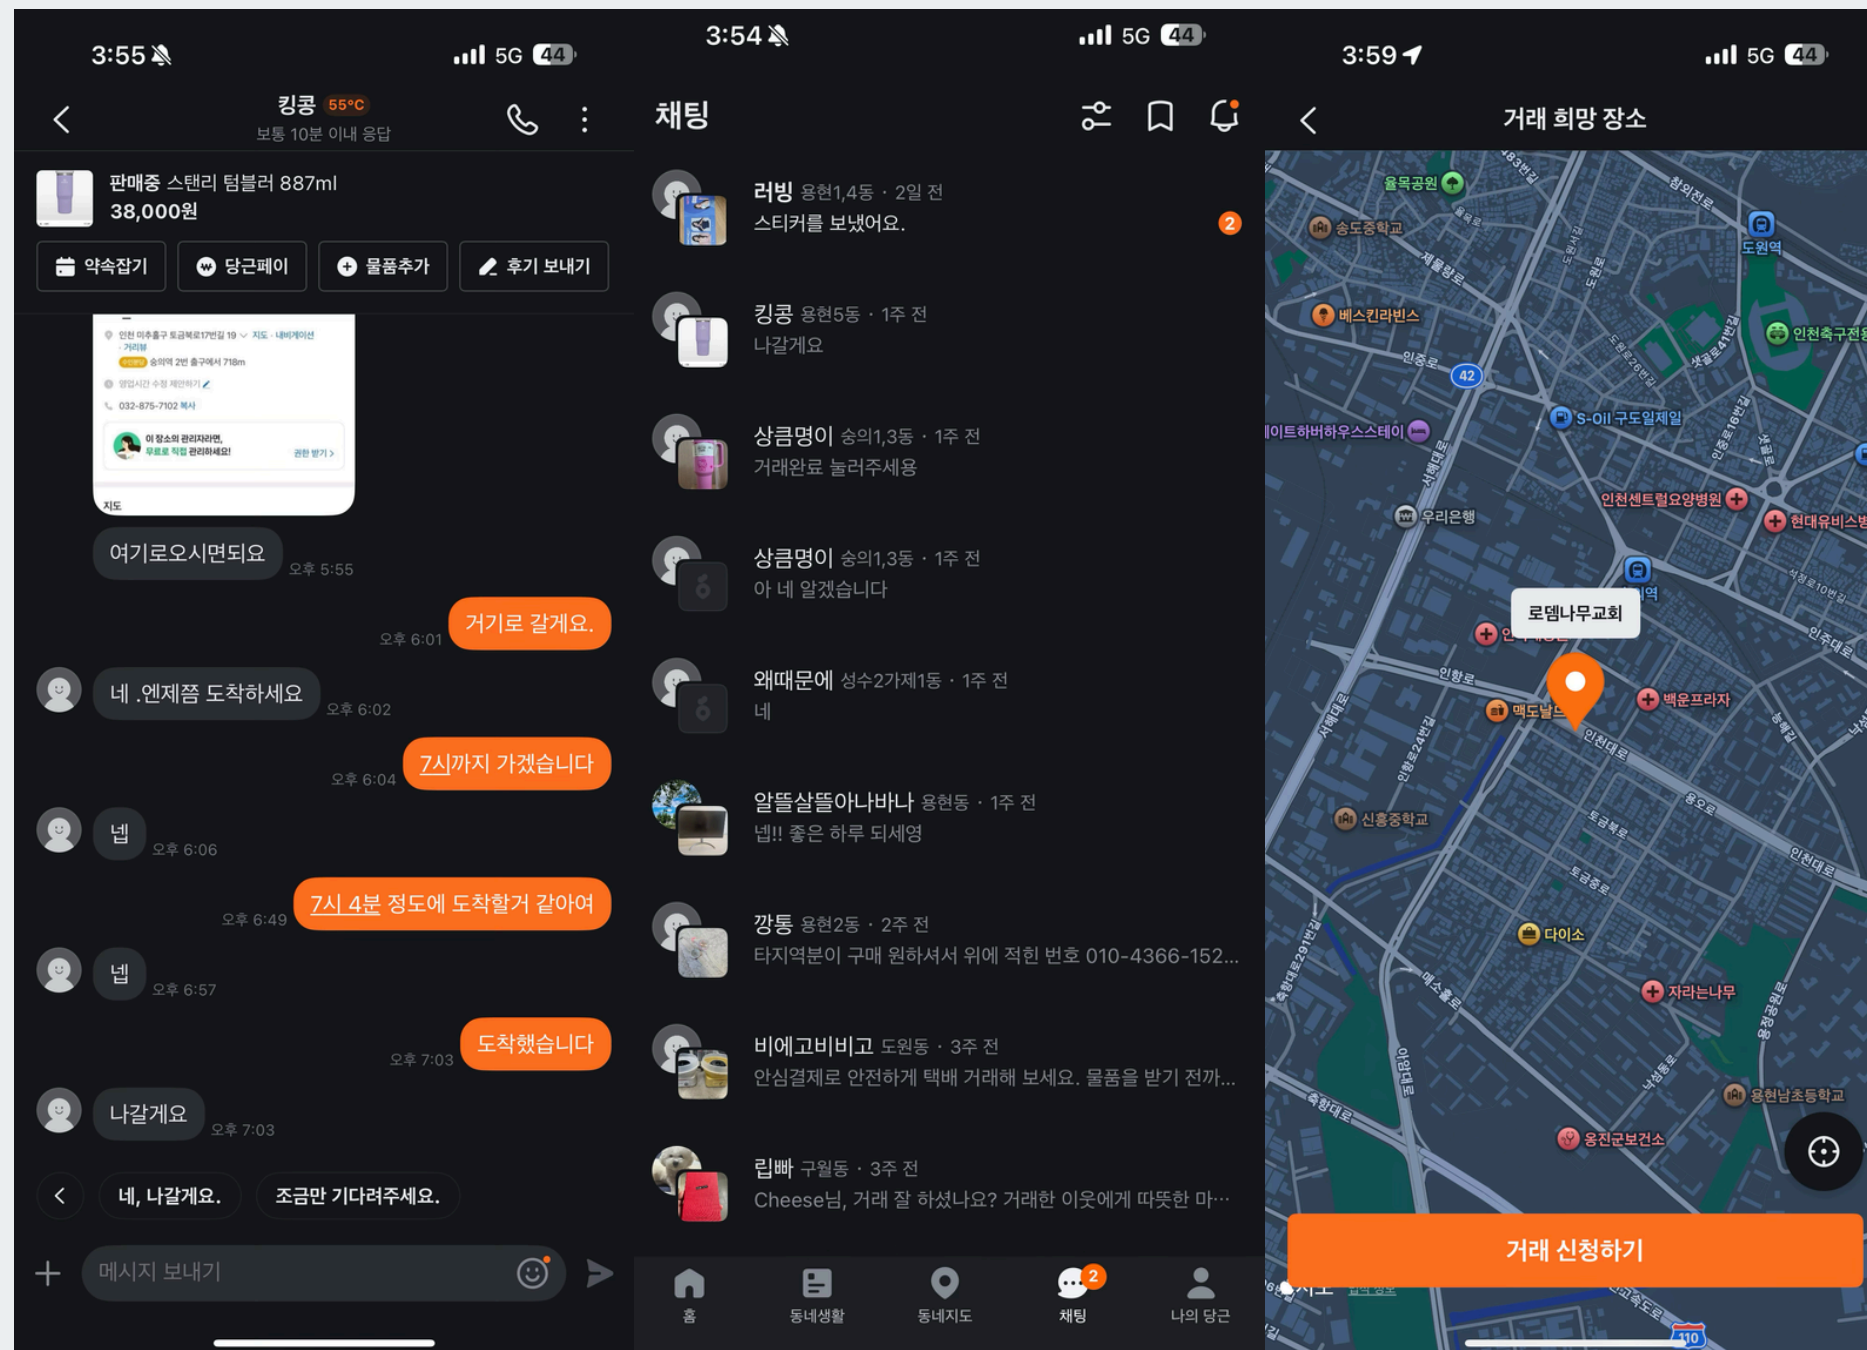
3:55 5G 44

킹콩 55°C
보통 10분 이내 응답

판매중 스탠리 텀블러 887ml
38,000원

약속잡기 당근페이 물품추가 후기 보내기

지도

여기로오시면되요 오후 5:55

오후 6:01 거기로 갈게요.

네 .엔제쯤 도착하세요 오후 6:02

오후 6:04 7시까지 가겠습니다

넵 오후 6:06

오후 6:49 7시 4분 정도에 도착할거 같아여

넵 오후 6:57

오후 7:03 도착했습니다

나갈게요 오후 7:03

네, 나갈게요. 조금만 기다려주세요.

메시지 보내기

3:54 5G 44

채팅

러빙 용현1,4동 · 2일 전
스티커를 보냈어요.
2

킹콩 용현5동 · 1주 전
나갈게요

상큼멍이 숭의1,3동 · 1주 전
거래완료 눌러주세용

상큼멍이 숭의1,3동 · 1주 전
아 네 알겠습니다

왜때문에 성수2가제1동 · 1주 전
네

알뜰살뜰아나바나 용현동 · 1주 전
넵!! 좋은 하루 되세영

깡통 용현2동 · 2주 전
타지역분이 구매 원하셔서 위에 적힌 번호 010-4366-152...

비에고비비고 도원동 · 3주 전
안심결제로 안전하게 택배 거래해 보세요. 물품을 받기 전까...

립빠 구월동 · 3주 전
Cheese님, 거래 잘 하셨나요? 거래한 이웃에게 따뜻한 마...

홈 동네생활 동네지도 채팅 2 나의 당근

3:59 5G 44

거래 희망 장소

율목공원
송도중학교
도원역
베스킨라빈스
인천축구전용
42
S-OIL 구도일제일
이트하버하우스스테이
인천센트럴요양병원
우리은행
현대유비스병
로뎀나무교회
백운프라자
맥도날드
신흥중학교
다이소
자라는나무
용현남초등학교
옹진군보건소
인주대로
인하로

거래 신청하기